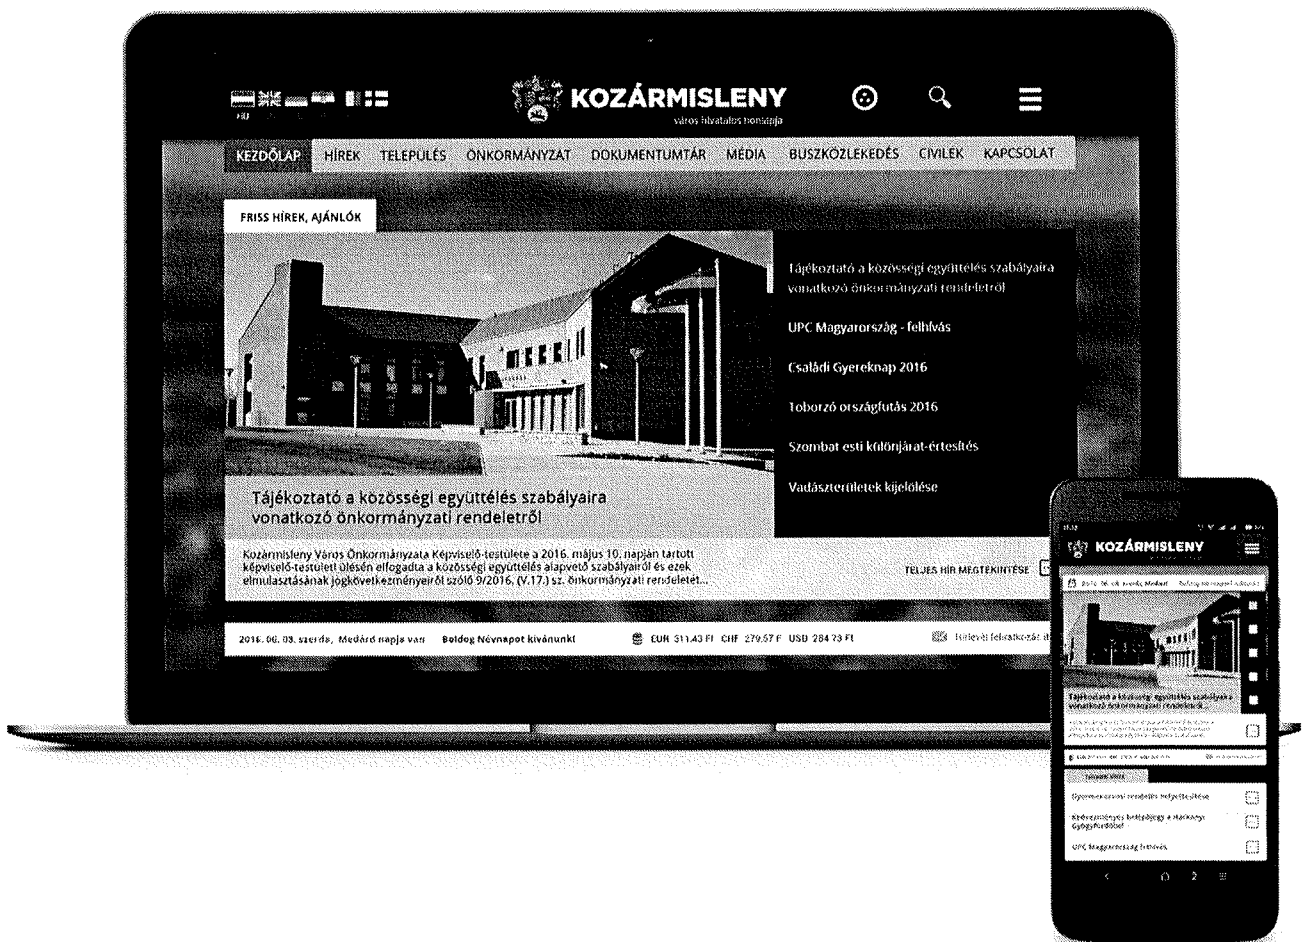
KOZÁRMISLENY
város hivatalos honlapja

KEZDŐLAP HÍREK TELEPÜLÉS ÖNKORMÁNYZAT DOKUMENTUMTÁR MÉDIA BUSZKÖZLEKEDÉS CIVILEK KAPCSOLAT

FRISS HÍREK, AJÁNLÓK

Tájékoztató a közösségi együttélés szabályaira vonatkozó önkormányzati rendeletről

UPC Magyarország - felhívás

Családi Gyereknap 2016

Toborzó országfutás 2016

Szombat esti különjárat-értesítés

Vadászterületek kijelölése

Tájékoztató a közösségi együttélés szabályaira vonatkozó önkormányzati rendeletről

Kozármisleny Város Önkormányzata Képviselő-testülete a 2016. május 10. napján tartott képviselő-testületi ülésén elfogadta a közösségi együttélés alapvető szabályairól és ezek elmulasztásának jogkövetkezményeiről szóló 9/2016. (V.17.) sz. önkormányzati rendeletét...

TELJES HÍR MEGTEKINTÉSE

2016. 06. 08. szerda, Medárd napja van Boldog Névnapot kívánunk! EUR 311.43 Ft CHF 279.57 Ft USD 284.73 Ft Hírlevél feliratkozás

KOZÁRMISLENY

Tájékoztató a közösségi együttélés szabályaira vonatkozó önkormányzati rendeletről

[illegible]

Gyermekorvosi rendelés helyettesítése

Kedvezményes belépőjegy a Harkányi Gyógyfürdőbe

UPC Magyarország felhívás